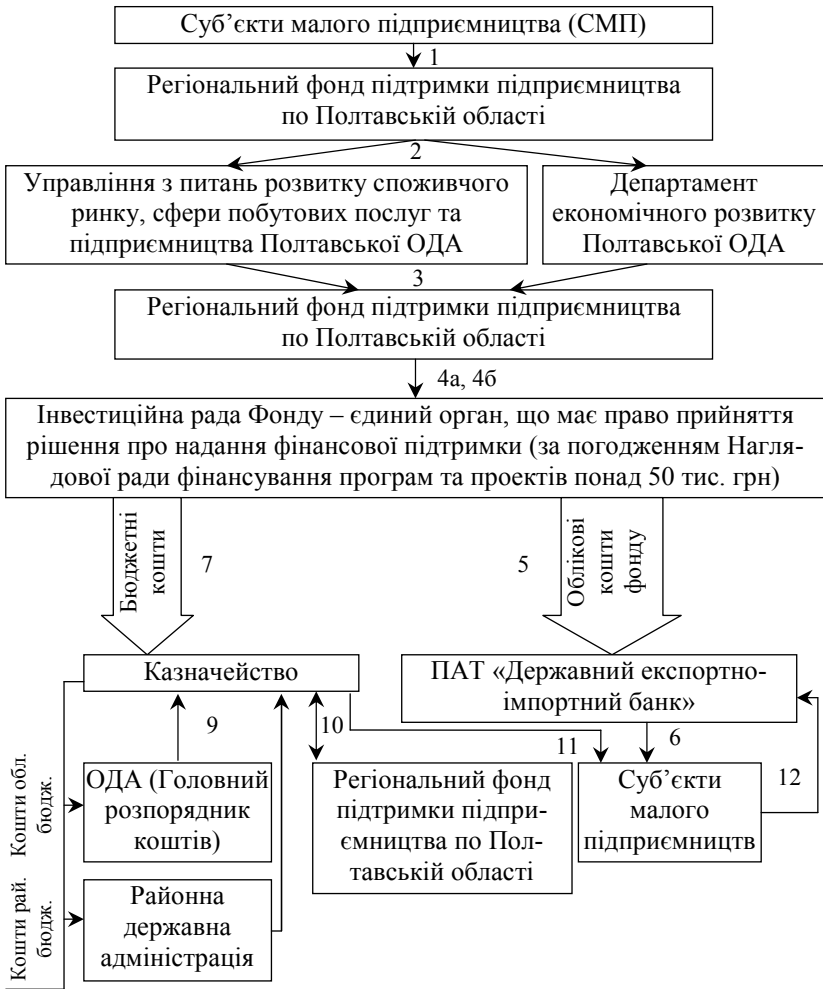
Суб’єкти малого підприємництва (СМП)

1

Регіональний фонд підтримки підприємництва по Полтавській області

2

Управління з питань розвитку споживчого ринку, сфери побутових послуг та підприємництва Полтавської ОДА

Департамент економічного розвитку Полтавської ОДА

3

Регіональний фонд підтримки підприємництва по Полтавській області

4а, 4б

Інвестиційна рада Фонду – єдиний орган, що має право прийняття рішення про надання фінансової підтримки (за погодженням Наглядової ради фінансування програм та проектів понад 50 тис. грн)

Бюджетні кошти

7

5

Облікові кошти фонду

Казначейство

ПАТ «Державний експортно-імпортний банк»

9

10

11

6

12

Кошти обл. бюдж.

ОДА (Головний розпорядник коштів)

Регіональний фонд підтримки підприємництва по Полтавській області

Суб’єкти малого підприємництв

Кошти рай. бюдж.

Районна державна адміністрація